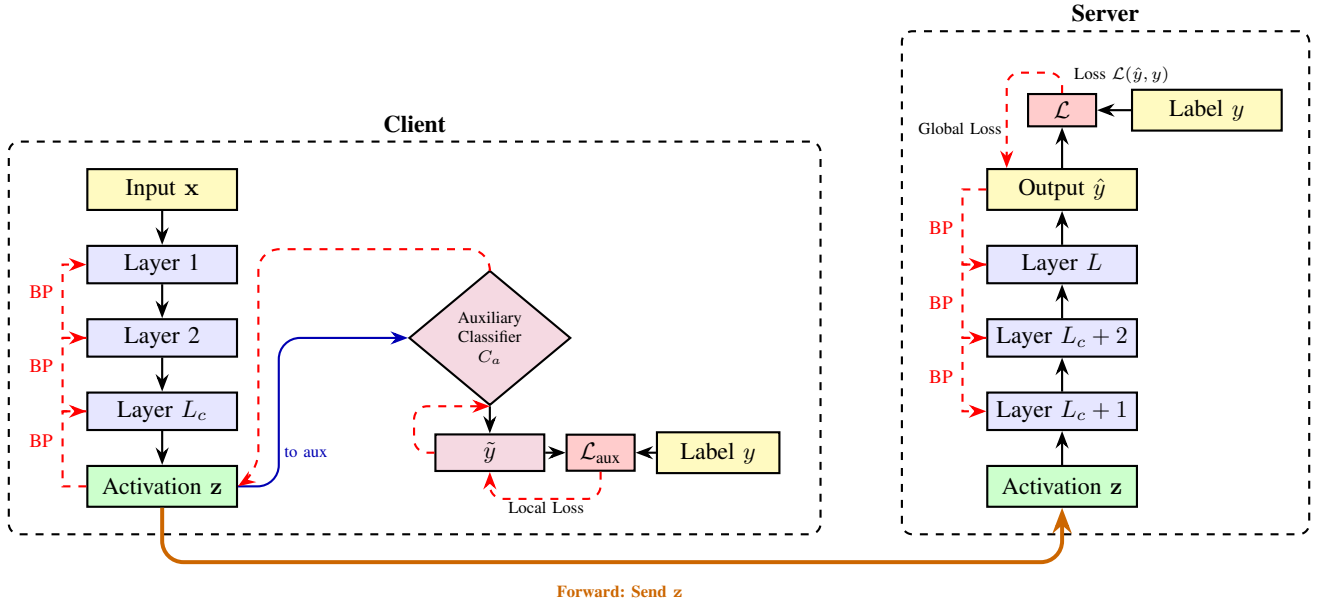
Server

Loss $\mathcal{L}(\hat{y}, y)$

$\mathcal{L}$

Label $y$

Global Loss

Client

Output $\hat{y}$

Input $\mathbf{x}$

BP

Layer 1

Layer $L$

BP

BP

Layer 2

Auxiliary Classifier $C_a$

BP

Layer $L_c + 2$

BP

Layer $L_c$

Layer $L_c + 1$

BP

$\tilde{y}$

$\mathcal{L}_{\text{aux}}$

Label $y$

to aux

Activation $\mathbf{z}$

Local Loss

Activation $\mathbf{z}$

Forward: Send $\mathbf{z}$